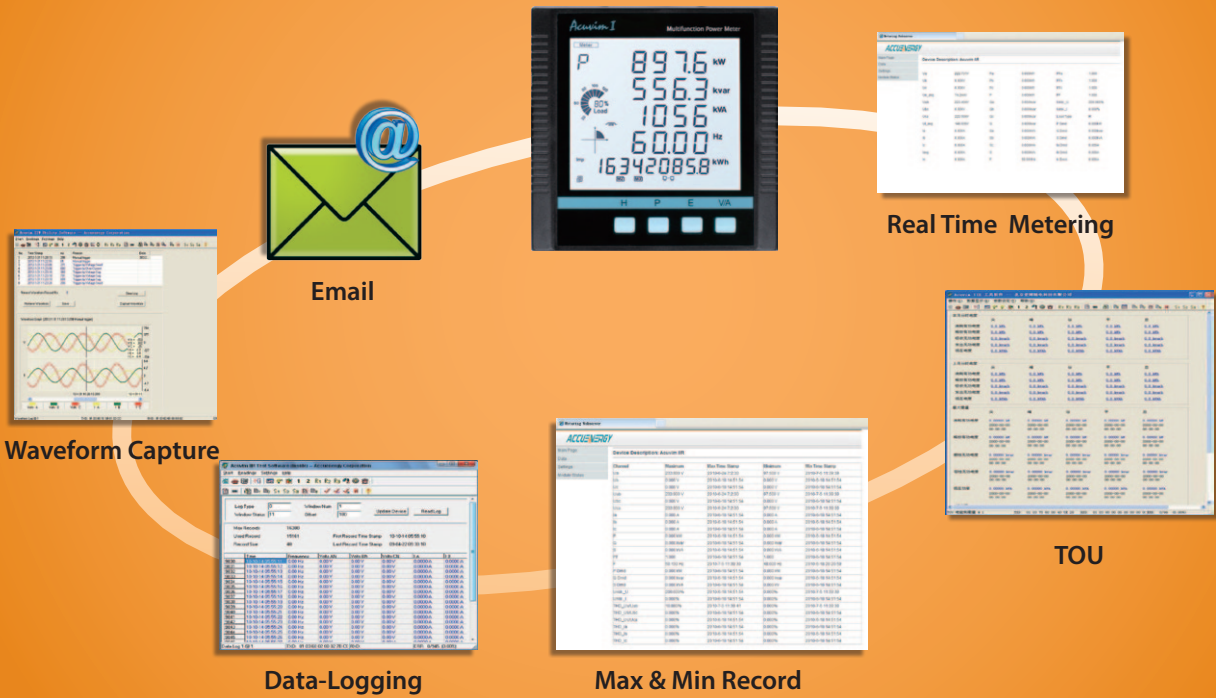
Acuvim II

Multifunction Power Meter

P

897.6 kW

556.3 kvar

1056 kVA

60.00 Hz

16342085.8 kWh

80% Load

H P E V/A

ACCUENERGY

Device Description Accuvim IIR

Real Time Metering

Email

Waveform Capture

TOU

ACCUENERGY

Device Description Accuvim IIR

Data-Logging

Max & Min Record